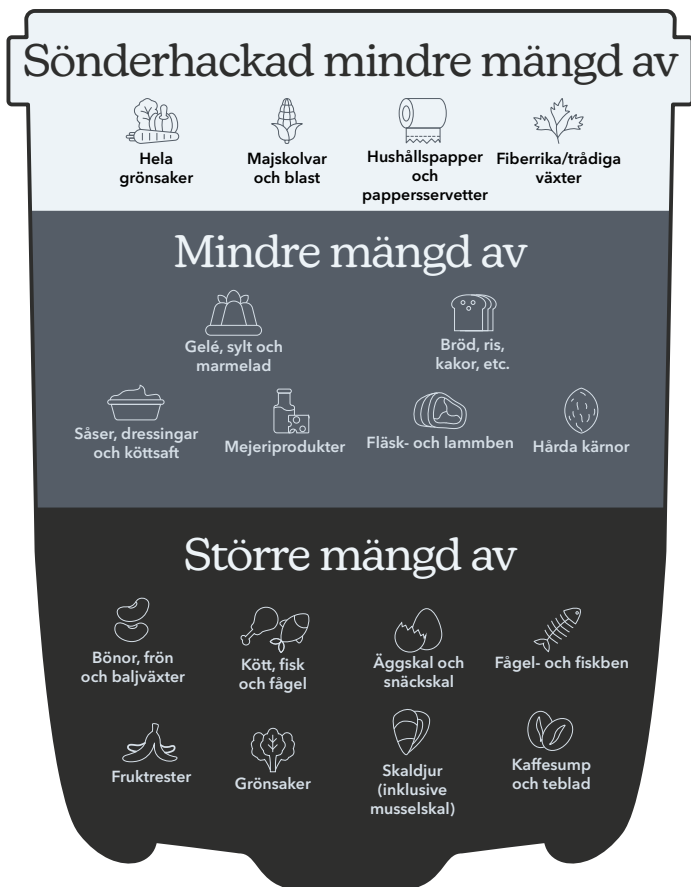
Sönderhackad mindre mängd av

Hela grönsaker

Majskolvar och blast

Hushållspapper och pappersservetter

Fiberrika/trådiga växter

Mindre mängd av

Gelé, sylt och marmelad

Bröd, ris, kakor, etc.

Såser, dressingar och köttsaft

Mejeriprodukter

Fläsk- och lammben

Hårda kärnor

Större mängd av

Bönor, frön och baljväxter

Kött, fisk och fågel

Äggskal och snäckskal

Fågel- och fiskben

Fruktrester

Grönsaker

Skaldjur (inklusive musselskal)

Kaffesump och teblad